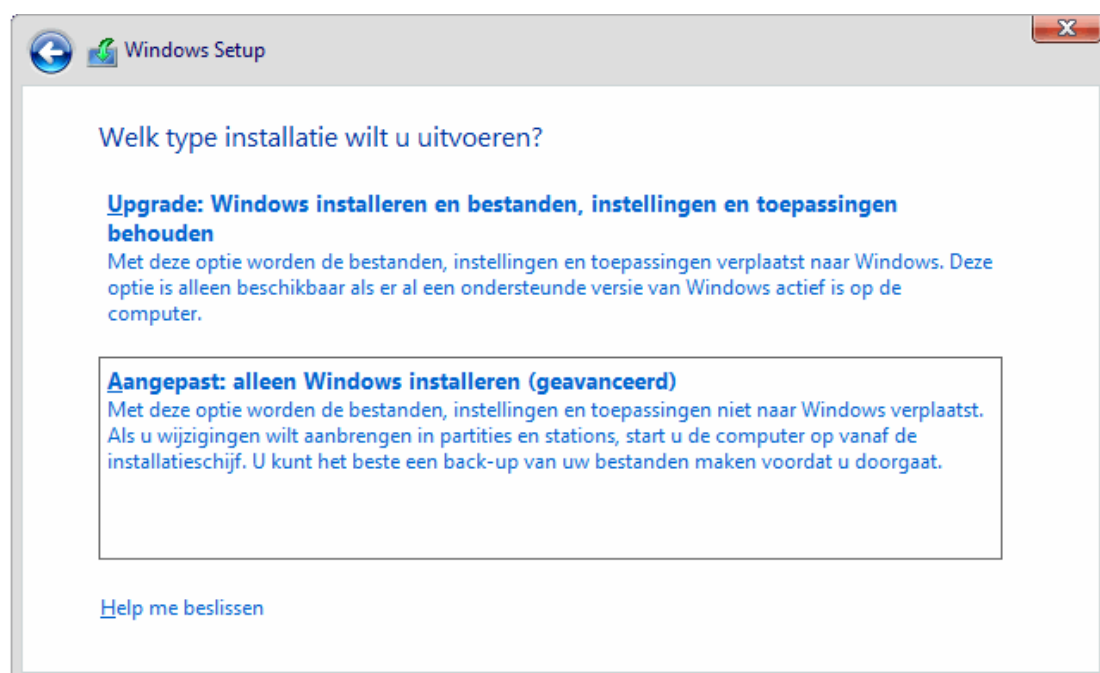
Windows Setup

Welk type installatie wilt u uitvoeren?

Upgrade: Windows installeren en bestanden, instellingen en toepassingen behouden
Met deze optie worden de bestanden, instellingen en toepassingen verplaatst naar Windows. Deze optie is alleen beschikbaar als er al een ondersteunde versie van Windows actief is op de computer.

Aangepast: alleen Windows installeren (geavanceerd)
Met deze optie worden de bestanden, instellingen en toepassingen niet naar Windows verplaatst. Als u wijzigingen wilt aanbrengen in partities en stations, start u de computer op vanaf de installatieschijf. U kunt het beste een back-up van uw bestanden maken voordat u doorgaat.

Help me beslissen